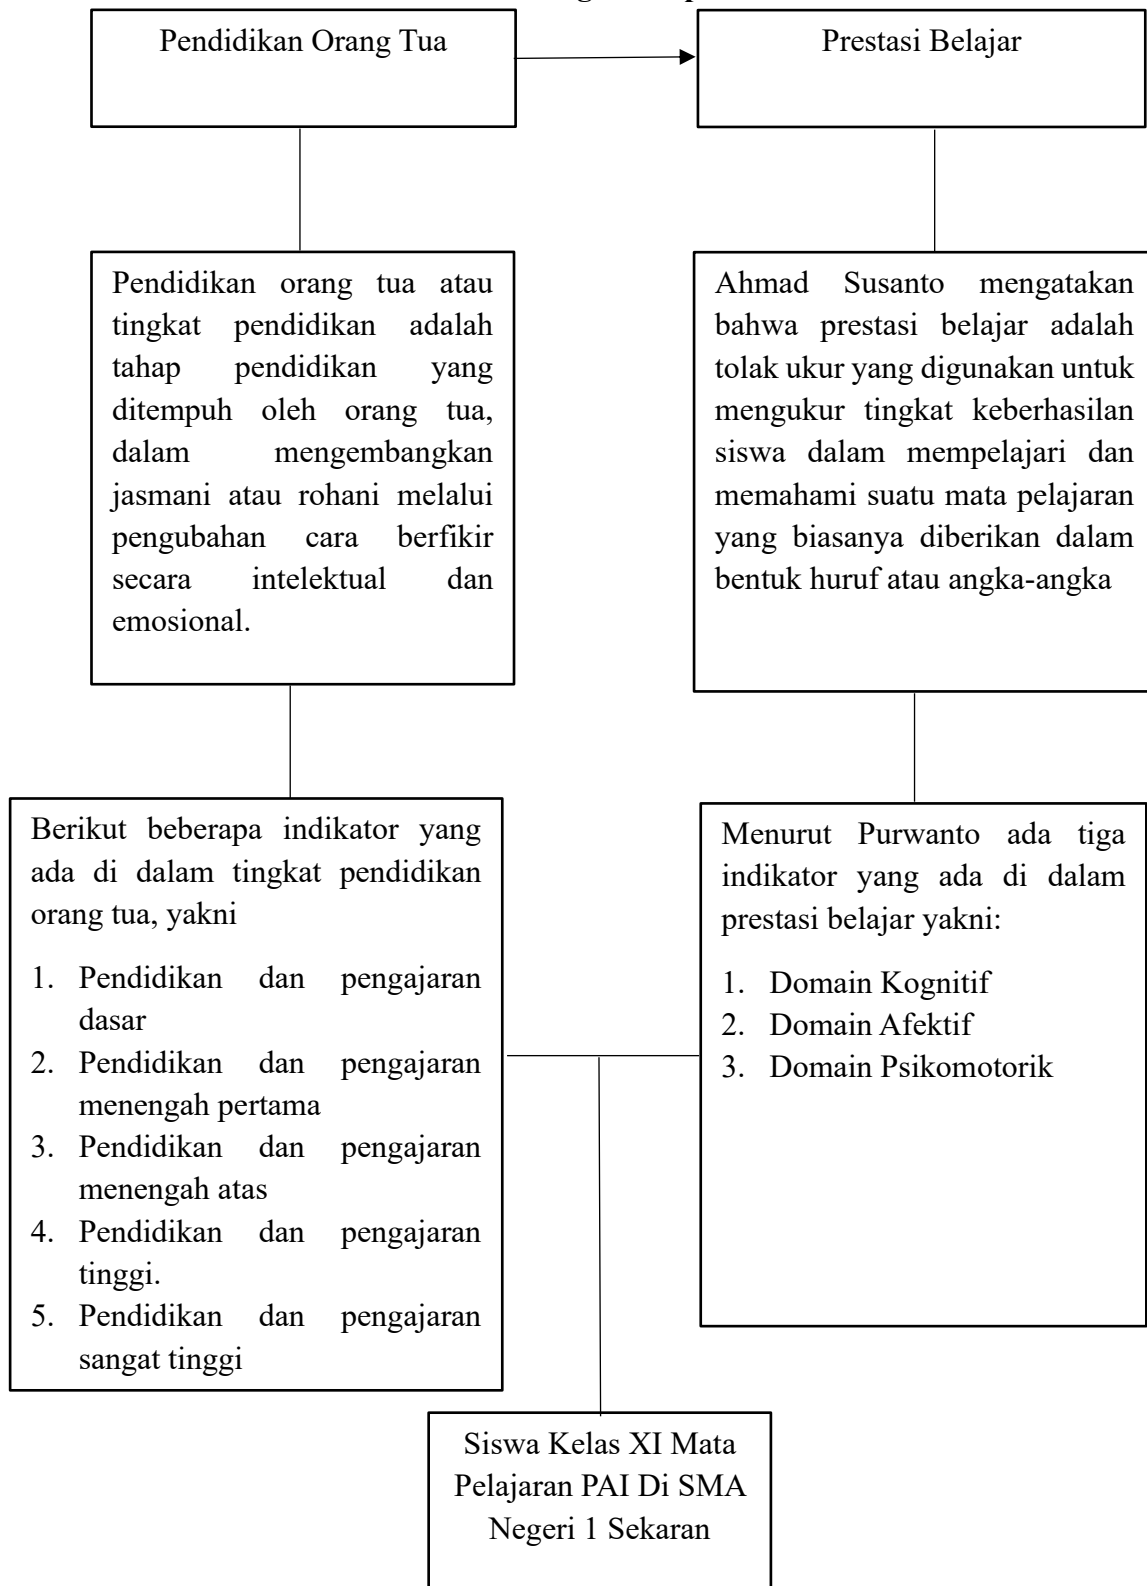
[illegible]

Pendidikan Orang Tua

Prestasi Belajar

Pendidikan orang tua atau tingkat pendidikan adalah tahap pendidikan yang ditempuh oleh orang tua, dalam mengembangkan jasmani atau rohani melalui pengubahan cara berfikir secara intelektual dan emosional.

Ahmad Susanto mengatakan bahwa prestasi belajar adalah tolak ukur yang digunakan untuk mengukur tingkat keberhasilan siswa dalam mempelajari dan memahami suatu mata pelajaran yang biasanya diberikan dalam bentuk huruf atau angka-angka

Berikut beberapa indikator yang ada di dalam tingkat pendidikan orang tua, yakni

1. Pendidikan dan pengajaran dasar
2. Pendidikan dan pengajaran menengah pertama
3. Pendidikan dan pengajaran menengah atas
4. Pendidikan dan pengajaran tinggi.
5. Pendidikan dan pengajaran sangat tinggi

Menurut Purwanto ada tiga indikator yang ada di dalam prestasi belajar yakni:

1. Domain Kognitif
2. Domain Afektif
3. Domain Psikomotorik

Siswa Kelas XI Mata Pelajaran PAI Di SMA Negeri 1 Sekaran